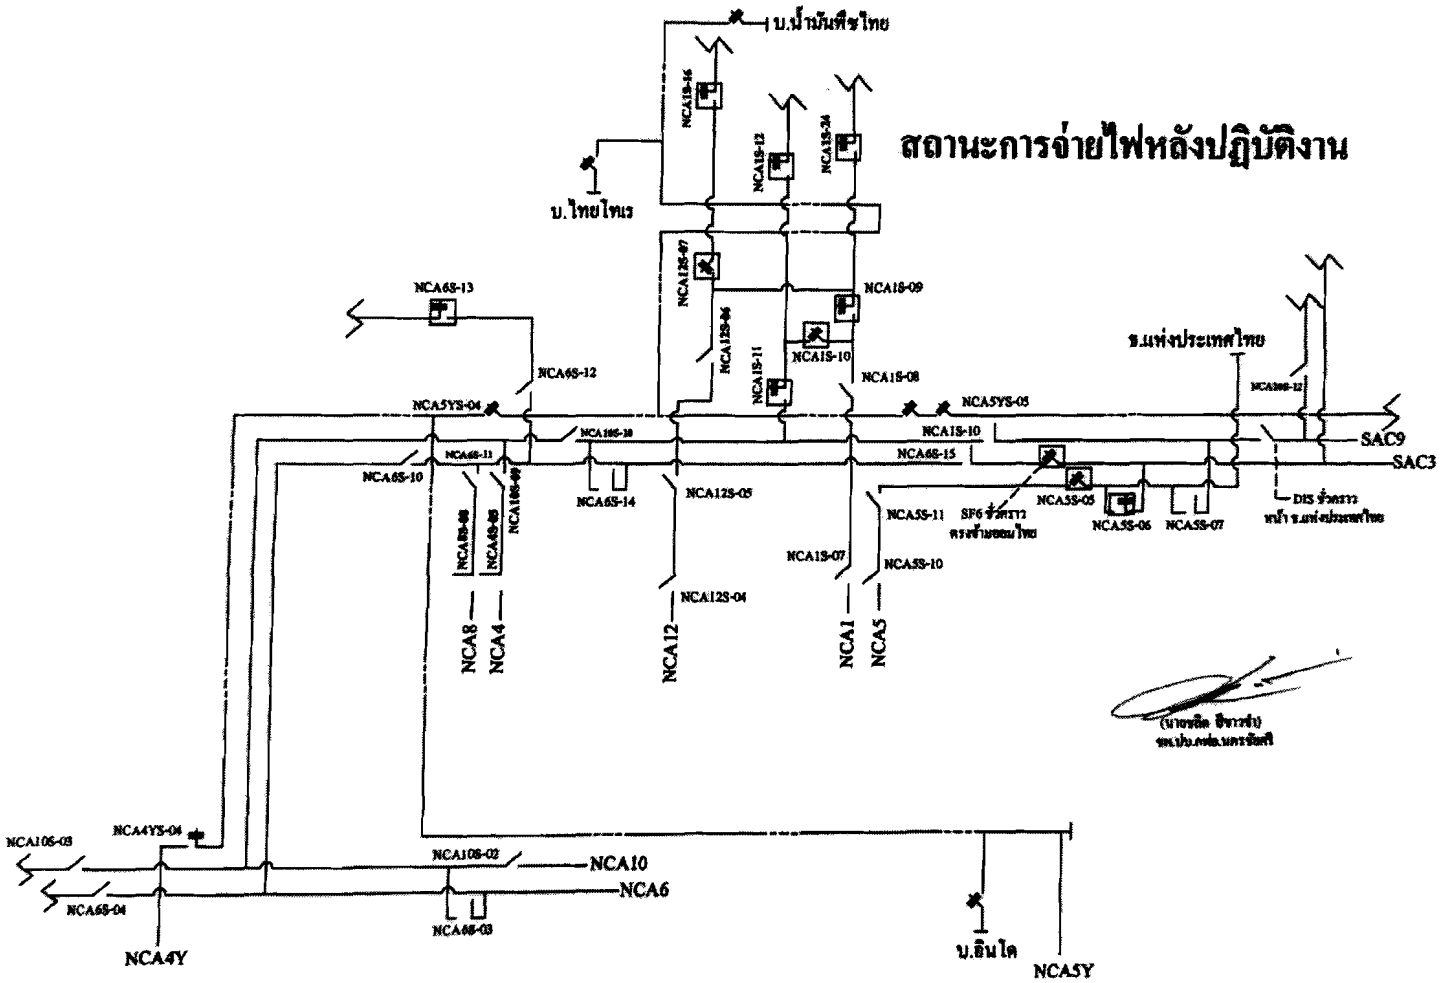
สถานะการจ่ายไฟหลังปฏิบัติงาน

บ.น้ำมันพืชไทย

บ.ไทยไทเร

NCA1S-16

NCA1S-12

NCA1S-24

NCA12S-07

NCA12S-06

NCA1S-11

NCA1S-09

NCA1S-10

NCA1S-08

NCA6S-13

NCA6S-12

NCA5YS-04

NCA5YS-05

NCA1S-10

ธ.แห่งประเทศไทย

NCA10S-12

SAC9

SAC3

NCA10S-10

NCA6S-11

NCA6S-10

NCA10S-09

NCA6S-15

NCA6S-14

NCA12S-05

NCA5S-11

SF6 ชั่วคราว ตรงข้ามธนาไทย

NCA5S-05

NCA5S-06

NCA5S-07

DIS ชั่วคราว หน้า ธ.แห่งประเทศไทย

NCA6S-08

NCA6S-09

NCA1S-07

NCA5S-10

NCA12S-04

NCA8

NCA4

NCA12

NCA1

NCA5

(นายชลิต ชีวาวจำ)
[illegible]

NCA10S-03

NCA4YS-04

NCA10S-02

NCA10

NCA6

NCA6S-04

NCA6S-03

NCA4Y

บ.อินได

NCA5Y